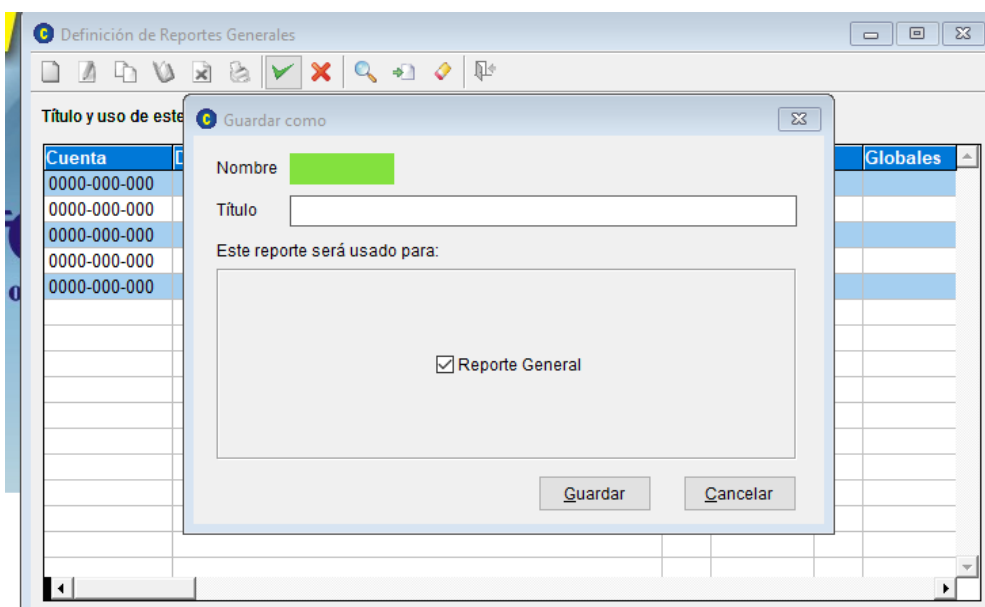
Definición de Reportes Generales

Título y uso de este

Cuenta | D | Globales

0000-000-000
0000-000-000
0000-000-000
0000-000-000
0000-000-000

Guardar como

Nombre

Título

Este reporte será usado para:

Reporte General

Guardar

Cancelar